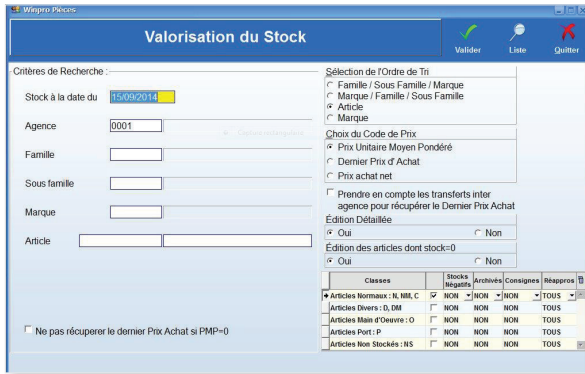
Winpro Pièces

Valorisation du Stock

Valider Liste Quitter

Critères de Recherche :

Stock à la date du 15/09/2014

Agence 0001

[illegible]

Famille

Sous famille

Marque

Article

☐ Ne pas récuperer le dernier Prix Achat si PMP=0

Sélection de l'Ordre de Tri
○ Famille / Sous Famille / Marque
○ Marque / Famille / Sous Famille
● Article
○ Marque

Choix du Code de Prix
● Prix Unitaire Moyen Pondéré
○ Dernier Prix d'Achat
○ Prix achat net

☐ Prendre en compte les transferts inter agence pour récupérer le Dernier Prix Achat

Édition Détaillée
● Oui ○ Non

Édition des articles dont stock=0
● Oui ○ Non

| Classes | Stocks Négatifs | Archivés | Consignes | Réappros |
|---|---|---|---|---|
| Articles Normaux : N, NM, C | ☑ | NON | NON | NON | TOUS |
| Articles Divers : D, DM | ☐ | NON | NON | NON | TOUS |
| Articles Main d'Oeuvre : O | ☐ | NON | NON | NON | TOUS |
| Articles Port : P | ☐ | NON | NON | NON | TOUS |
| Articles Non Stockés : NS | ☐ | NON | NON | NON | TOUS |